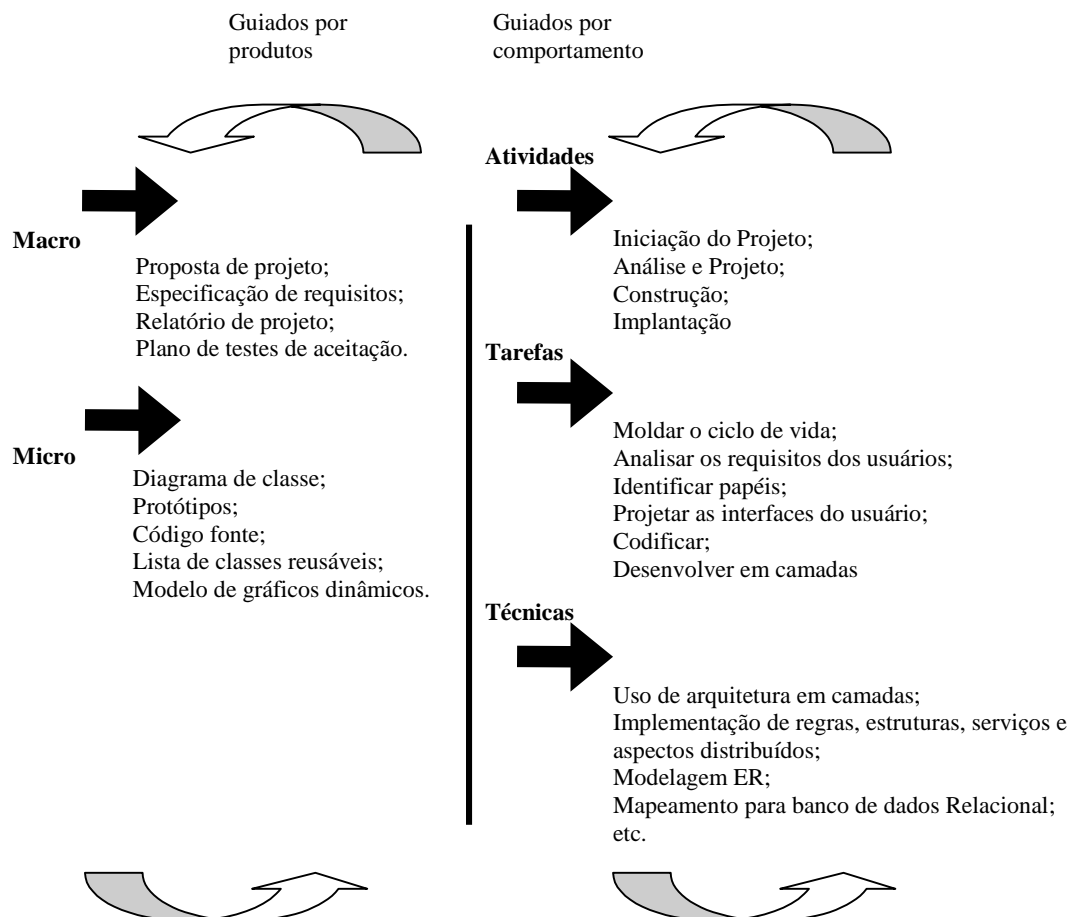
Guiados por produtos

Guiados por comportamento

Atividades

Macro

Proposta de projeto;
Especificação de requisitos;
Relatório de projeto;
Plano de testes de aceitação.

Micro

Diagrama de classe;
Protótipos;
Código fonte;
Lista de classes reusáveis;
Modelo de gráficos dinâmicos.

Iniciação do Projeto;
Análise e Projeto;
Construção;
Implantação

Tarefas

Moldar o ciclo de vida;
Analisar os requisitos dos usuários;
Identificar papéis;
Projetar as interfaces do usuário;
Codificar;
Desenvolver em camadas

Técnicas

Uso de arquitetura em camadas;
Implementação de regras, estruturas, serviços e aspectos distribuídos;
Modelagem ER;
Mapeamento para banco de dados Relacional;
etc.